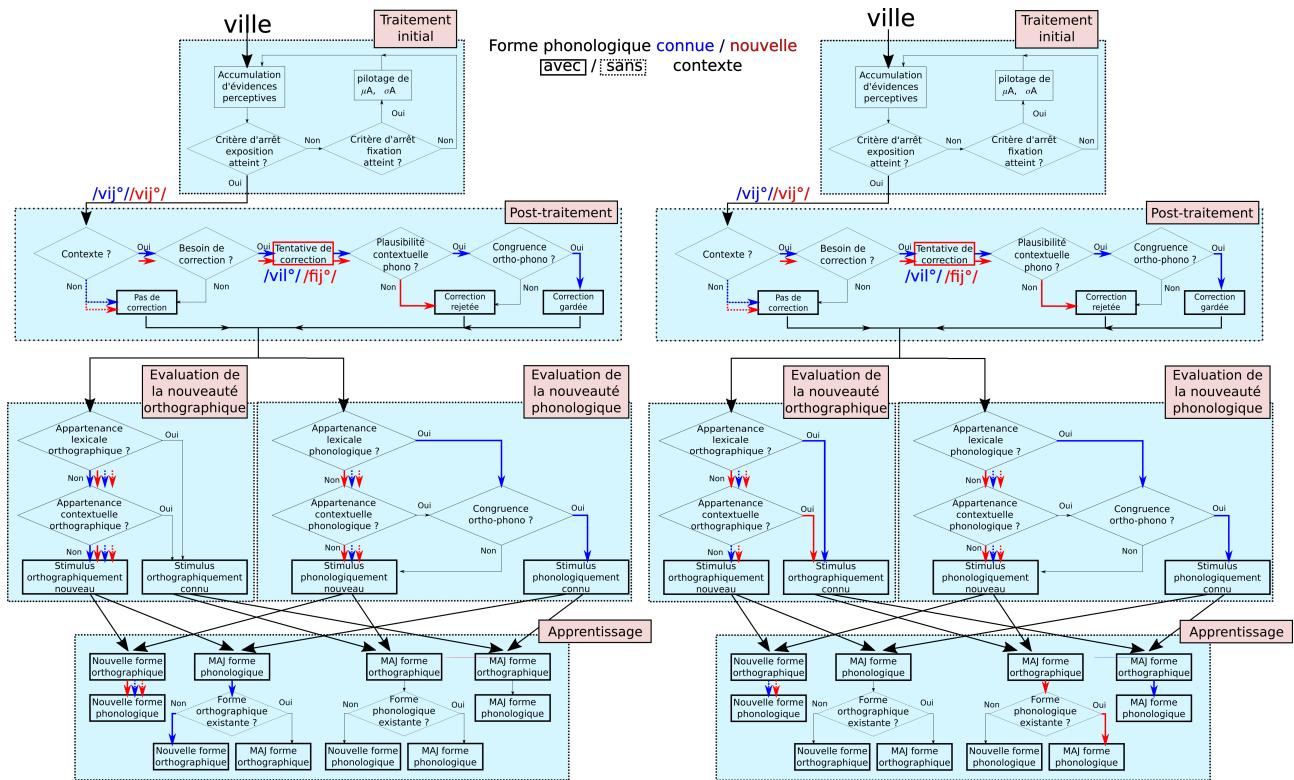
Forme phonologique connue / nouvelle
avec / sans contexte

ville

Traitement initial

Accumulation d'évidences perceptives

pilotage de $\mu$A, $\sigma$A

Oui

Critère d'arrêt exposition atteint ?

Non

Critère d'arrêt fixation atteint ?

Non

Oui

/vij°/ /vij°/

Post-traitement

Contexte ?

Oui

Besoin de correction ?

Oui

Tentative de correction

Plausibilité contextuelle phono ?

Oui

Congruence ortho-phono ?

Oui

/vil°/ /fij°/

Non

Pas de correction

Non

Non

Correction rejetée

Non

Correction gardée

Evaluation de la nouveauté orthographique

Evaluation de la nouveauté phonologique

Appartenance lexicale orthographique ?

Oui

Non

Appartenance contextuelle orthographique ?

Oui

Non

Stimulus orthographiquement nouveau

Stimulus orthographiquement connu

Appartenance lexicale phonologique ?

Oui

Non

Appartenance contextuelle phonologique ?

Oui

Congruence ortho-phono ?

Oui

Non

Non

Stimulus phonologiquement nouveau

Stimulus phonologiquement connu

Apprentissage

Nouvelle forme orthographique

MAJ forme phonologique

MAJ forme orthographique

MAJ forme orthographique

Nouvelle forme phonologique

Non

Forme orthographique existante ?

Oui

Non

Forme phonologique existante ?

Oui

MAJ forme phonologique

Nouvelle forme orthographique

MAJ forme orthographique

Nouvelle forme phonologique

MAJ forme phonologique

ville

Traitement initial

Accumulation d'évidences perceptives

pilotage de $\mu$A, $\sigma$A

Oui

Critère d'arrêt exposition atteint ?

Non

Critère d'arrêt fixation atteint ?

Non

Oui

/vij°/ /vij°/

Post-traitement

Contexte ?

Oui

Besoin de correction ?

Oui

Tentative de correction

Plausibilité contextuelle phono ?

Oui

Congruence ortho-phono ?

Oui

/vil°/ /fij°/

Non

Pas de correction

Non

Non

Correction rejetée

Non

Correction gardée

Evaluation de la nouveauté orthographique

Evaluation de la nouveauté phonologique

Appartenance lexicale orthographique ?

Oui

Non

Appartenance contextuelle orthographique ?

Oui

Non

Stimulus orthographiquement nouveau

Stimulus orthographiquement connu

Appartenance lexicale phonologique ?

Oui

Non

Appartenance contextuelle phonologique ?

Oui

Congruence ortho-phono ?

Oui

Non

Non

Stimulus phonologiquement nouveau

Stimulus phonologiquement connu

Apprentissage

Nouvelle forme orthographique

MAJ forme phonologique

MAJ forme orthographique

MAJ forme orthographique

Nouvelle forme phonologique

Non

Forme orthographique existante ?

Oui

Non

Forme phonologique existante ?

Oui

MAJ forme phonologique

Nouvelle forme orthographique

MAJ forme orthographique

Nouvelle forme phonologique

MAJ forme phonologique